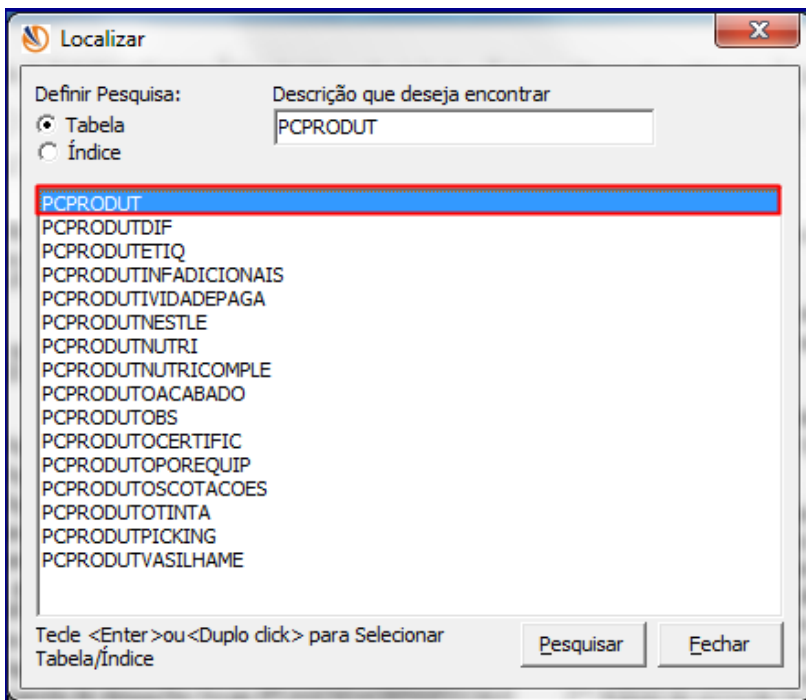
Localizar

X

Definir Pesquisa:
Tabela
Índice

Descrição que deseja encontrar
PCPRODUT

PCPRODUT
PCPRODUTDIF
PCPRODUTETIQ
PCPRODUTINFADICIONAIS
PCPRODUTIVIDADEPAGA
PCPRODUTNESTLE
PCPRODUTNUTRI
PCPRODUTNUTRICOMPLE
PCPRODUTOACABADO
PCPRODUTOBS
PCPRODUTOCERTIFIC
PCPRODUTOPOREQUIP
PCPRODUTOSCOTACOES
PCPRODUTOTINTA
PCPRODUTPICKING
PCPRODUTVASILHAME

Tecle <Enter>ou<Duplo click> para Selecionar Tabela/Índice

Pesquisar

Fechar